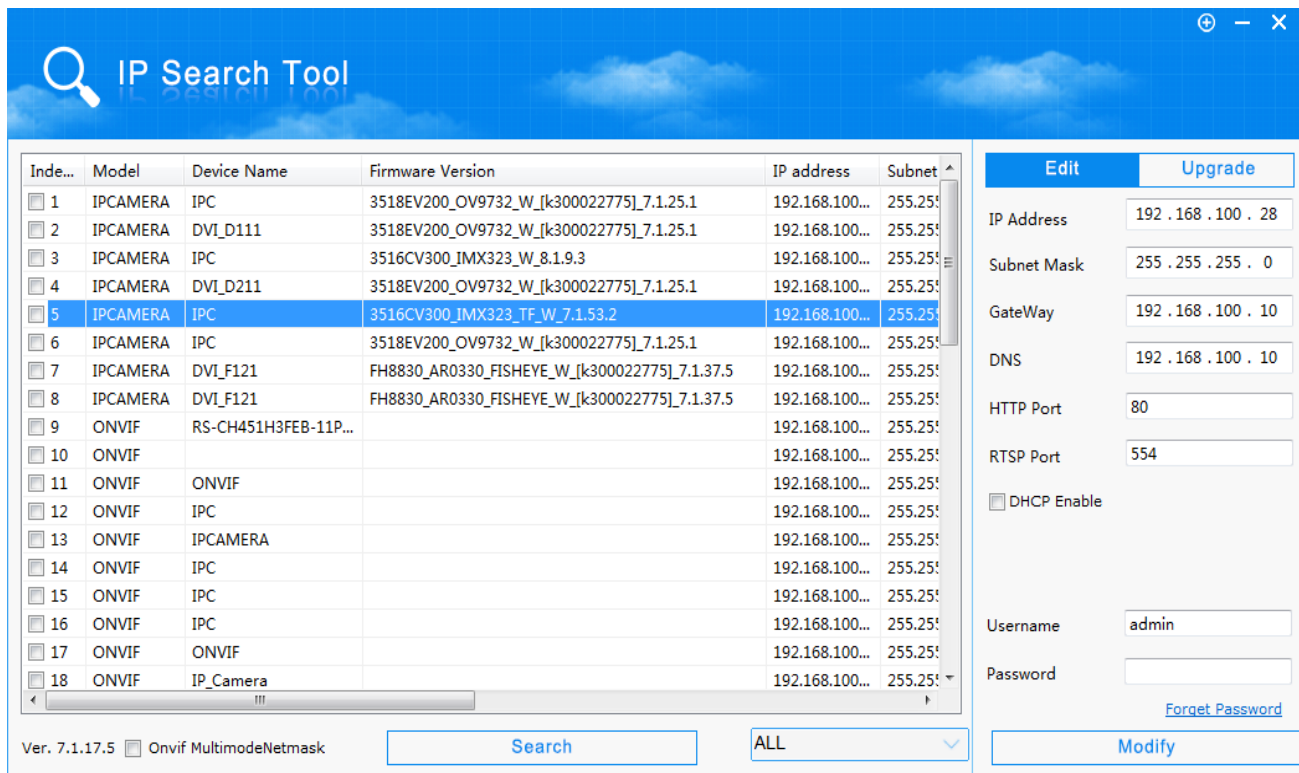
IP Search Tool

| Inde... | Model | Device Name | Firmware Version | IP address | Subnet |
|---|---|---|---|---|---|
| 1 | IPCAMERA | IPC | 3518EV200_OV9732_W_[k300022775]_7.1.25.1 | 192.168.100... | 255.25 |
| 2 | IPCAMERA | DVI_D111 | 3518EV200_OV9732_W_[k300022775]_7.1.25.1 | 192.168.100... | 255.25 |
| 3 | IPCAMERA | IPC | 3516CV300_IMX323_W_8.1.9.3 | 192.168.100... | 255.25 |
| 4 | IPCAMERA | DVI_D211 | 3518EV200_OV9732_W_[k300022775]_7.1.25.1 | 192.168.100... | 255.25 |
| 5 | IPCAMERA | IPC | 3516CV300_IMX323_TF_W_7.1.53.2 | 192.168.100... | 255.25 |
| 6 | IPCAMERA | IPC | 3518EV200_OV9732_W_[k300022775]_7.1.25.1 | 192.168.100... | 255.25 |
| 7 | IPCAMERA | DVI_F121 | FH8830_AR0330_FISHEYE_W_[k300022775]_7.1.37.5 | 192.168.100... | 255.25 |
| 8 | IPCAMERA | DVI_F121 | FH8830_AR0330_FISHEYE_W_[k300022775]_7.1.37.5 | 192.168.100... | 255.25 |
| 9 | ONVIF | RS-CH451H3FEB-11P... | | 192.168.100... | 255.25 |
| 10 | ONVIF | | | 192.168.100... | 255.25 |
| 11 | ONVIF | ONVIF | | 192.168.100... | 255.25 |
| 12 | ONVIF | IPC | | 192.168.100... | 255.25 |
| 13 | ONVIF | IPCAMERA | | 192.168.100... | 255.25 |
| 14 | ONVIF | IPC | | 192.168.100... | 255.25 |
| 15 | ONVIF | IPC | | 192.168.100... | 255.25 |
| 16 | ONVIF | IPC | | 192.168.100... | 255.25 |
| 17 | ONVIF | ONVIF | | 192.168.100... | 255.25 |
| 18 | ONVIF | IP_Camera | | 192.168.100... | 255.25 |

Edit
Upgrade
IP Address 192 . 168 . 100 . 28
Subnet Mask 255 . 255 . 255 . 0
GateWay 192 . 168 . 100 . 10
DNS 192 . 168 . 100 . 10
HTTP Port 80
RTSP Port 554
DHCP Enable
Username admin
Password
Forget Password

Ver. 7.1.17.5 Onvif MultimodeNetmask
Search
ALL
Modify